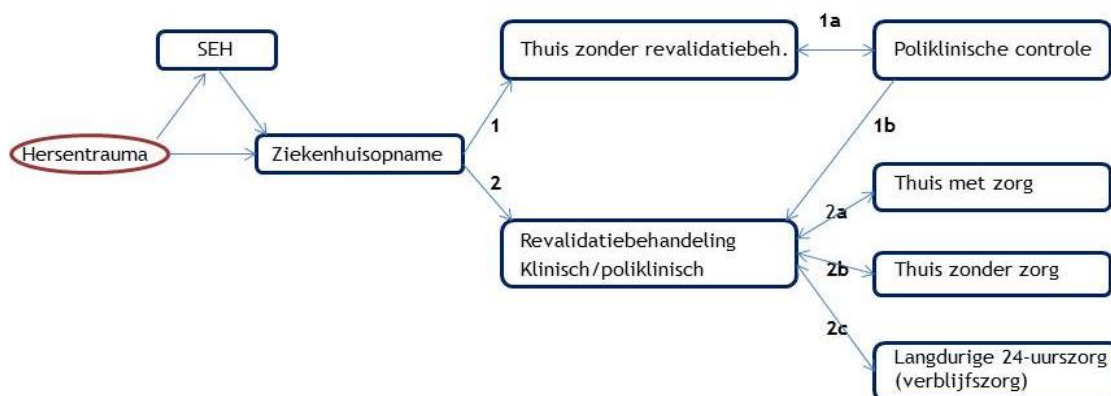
SEH

Hersentrauma

Ziekenhuisopname

1

2

Thuis zonder revalidatiebeh.

1a

Poliklinische controle

1b

Thuis met zorg

2a

Revalidatiebehandeling
Klinisch/poliklinisch

2b

Thuis zonder zorg

2c

Langdurige 24-uurszorg
(verblijfszorg)